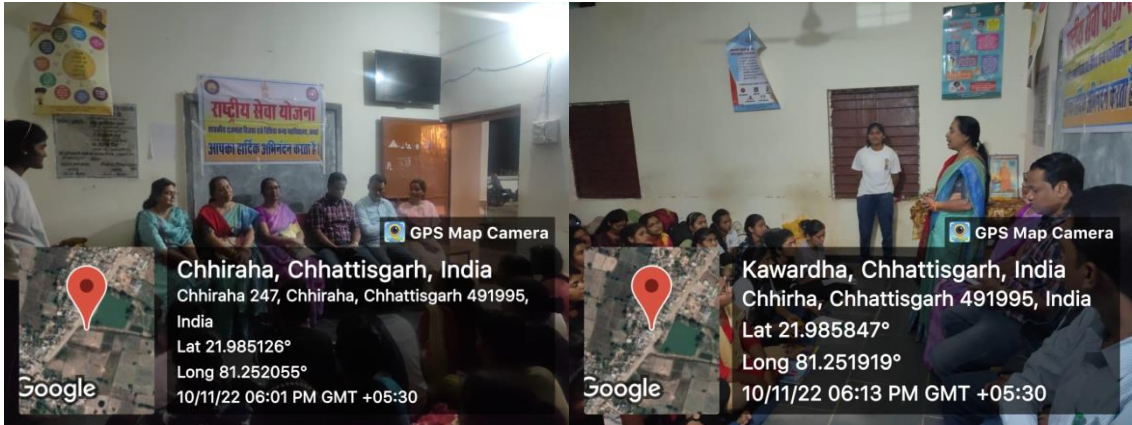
राष्ट्रीय सेवा योजना
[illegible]
आपका हार्दिक अभिनन्दन करता है

GPS Map Camera

Chhiraha, Chhattisgarh, India
Chhiraha 247, Chhiraha, Chhattisgarh 491995, India
Lat 21.985126°
Long 81.252055°
10/11/22 06:01 PM GMT +05:30

Google

GPS Map Camera

Kawardha, Chhattisgarh, India
Chhirha, Chhattisgarh 491995, India
Lat 21.985847°
Long 81.251919°
10/11/22 06:13 PM GMT +05:30

Google